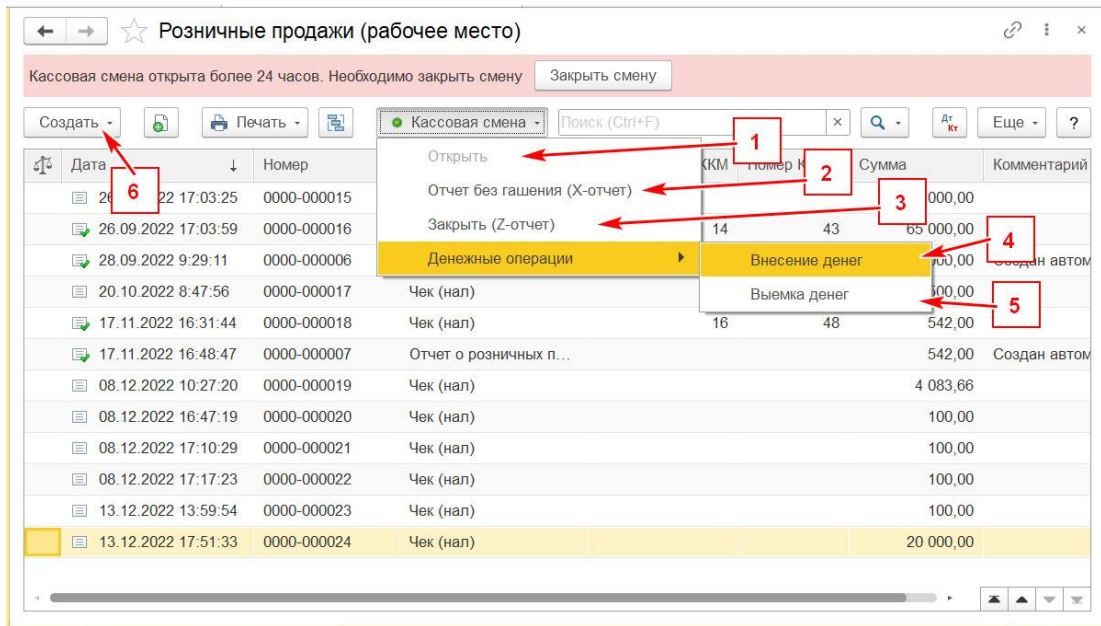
Розничные продажи (рабочее место)

Кассовая смена открыта более 24 часов. Необходимо закрыть смену Закрыть смену

Создать Печать Кассовая смена Поиск (Ctrl+F) × Еще ?

Открыть
Отчет без гашения (X-отчет)
Закрыть (Z-отчет)
Денежные операции
Внесение денег
Выемка денег

1 2 3 4 5 6

| Дата | Номер | | ККМ | Номер К | Сумма | Комментарий |
|---|---|---|---|---|---|---|
| 26.09.2022 17:03:25 | 0000-000015 | | | | 000,00 | |
| 26.09.2022 17:03:59 | 0000-000016 | | 14 | 43 | 65 000,00 | |
| 28.09.2022 9:29:11 | 0000-000006 | | | | ,00 | Создан автом |
| 20.10.2022 8:47:56 | 0000-000017 | Чек (нал) | | | 500,00 | |
| 17.11.2022 16:31:44 | 0000-000018 | Чек (нал) | 16 | 48 | 542,00 | |
| 17.11.2022 16:48:47 | 0000-000007 | Отчет о розничных п... | | | 542,00 | Создан автом |
| 08.12.2022 10:27:20 | 0000-000019 | Чек (нал) | | | 4 083,66 | |
| 08.12.2022 16:47:19 | 0000-000020 | Чек (нал) | | | 100,00 | |
| 08.12.2022 17:10:29 | 0000-000021 | Чек (нал) | | | 100,00 | |
| 08.12.2022 17:17:23 | 0000-000022 | Чек (нал) | | | 100,00 | |
| 13.12.2022 13:59:54 | 0000-000023 | Чек (нал) | | | 100,00 | |
| 13.12.2022 17:51:33 | 0000-000024 | Чек (нал) | | | 20 000,00 | |